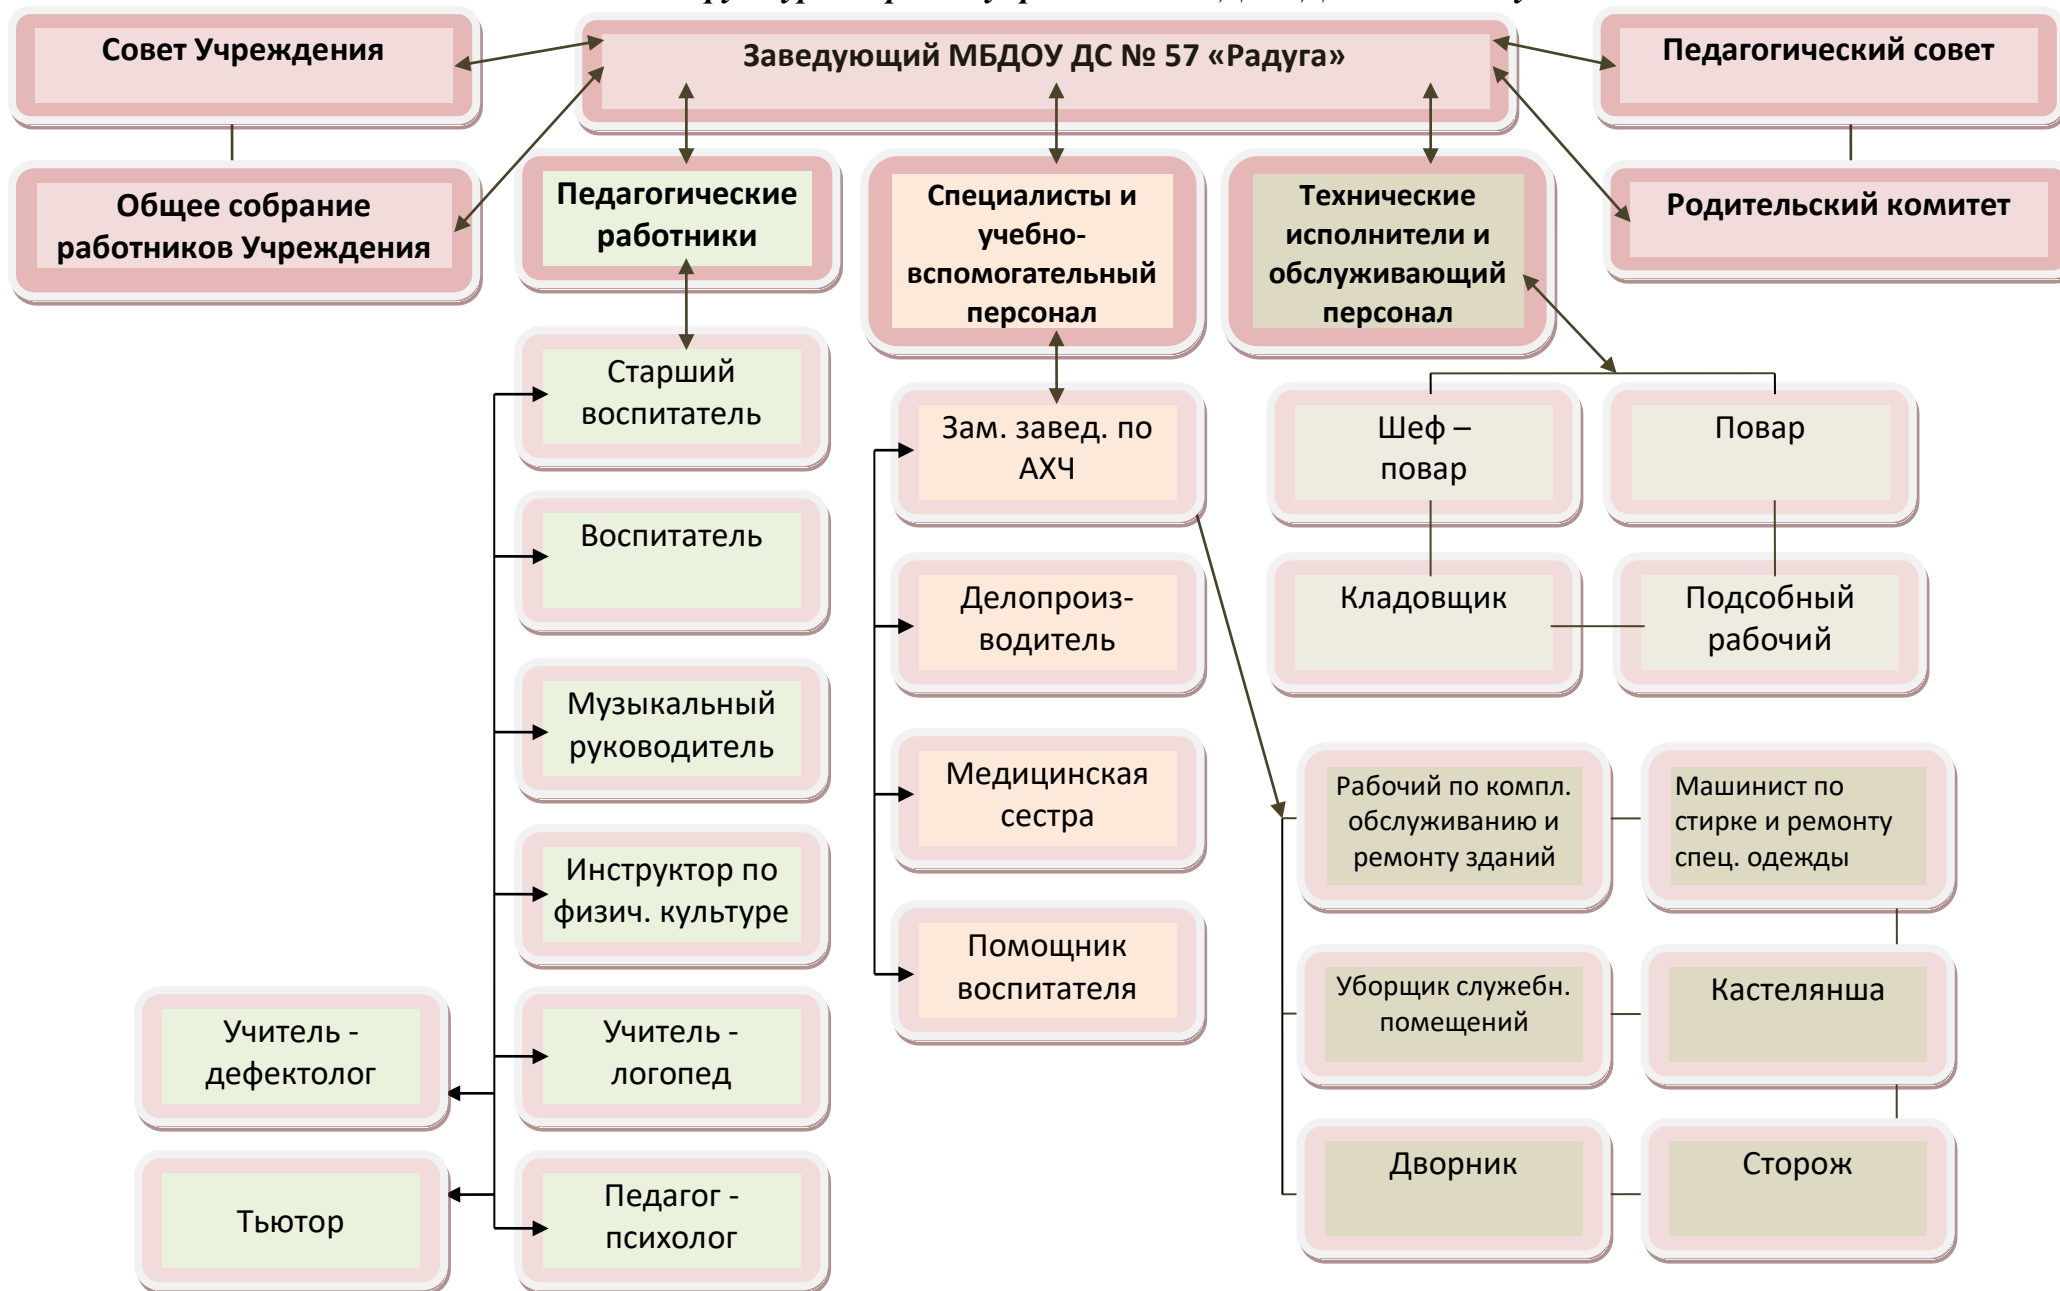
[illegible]

Совет Учреждения

Заведующий МБДОУ ДС № 57 «Радуга»

Педагогический совет

Общее собрание работников Учреждения

Педагогические работники

Специалисты и учебно-вспомогательный персонал

Технические исполнители и обслуживающий персонал

Родительский комитет

Старший воспитатель

Воспитатель

Музыкальный руководитель

Инструктор по физич. культуре

Учитель - логопед

Педагог - психолог

Учитель - дефектолог

Тьютор

Зам. завед. по АХЧ

Делопроизводитель

Медицинская сестра

Помощник воспитателя

Шеф – повар

Повар

Кладовщик

Подсобный рабочий

Рабочий по компл. обслуживанию и ремонту зданий

Машинист по стирке и ремонту спец. одежды

Уборщик служебн. помещений

Кастелянша

Дворник

Сторож